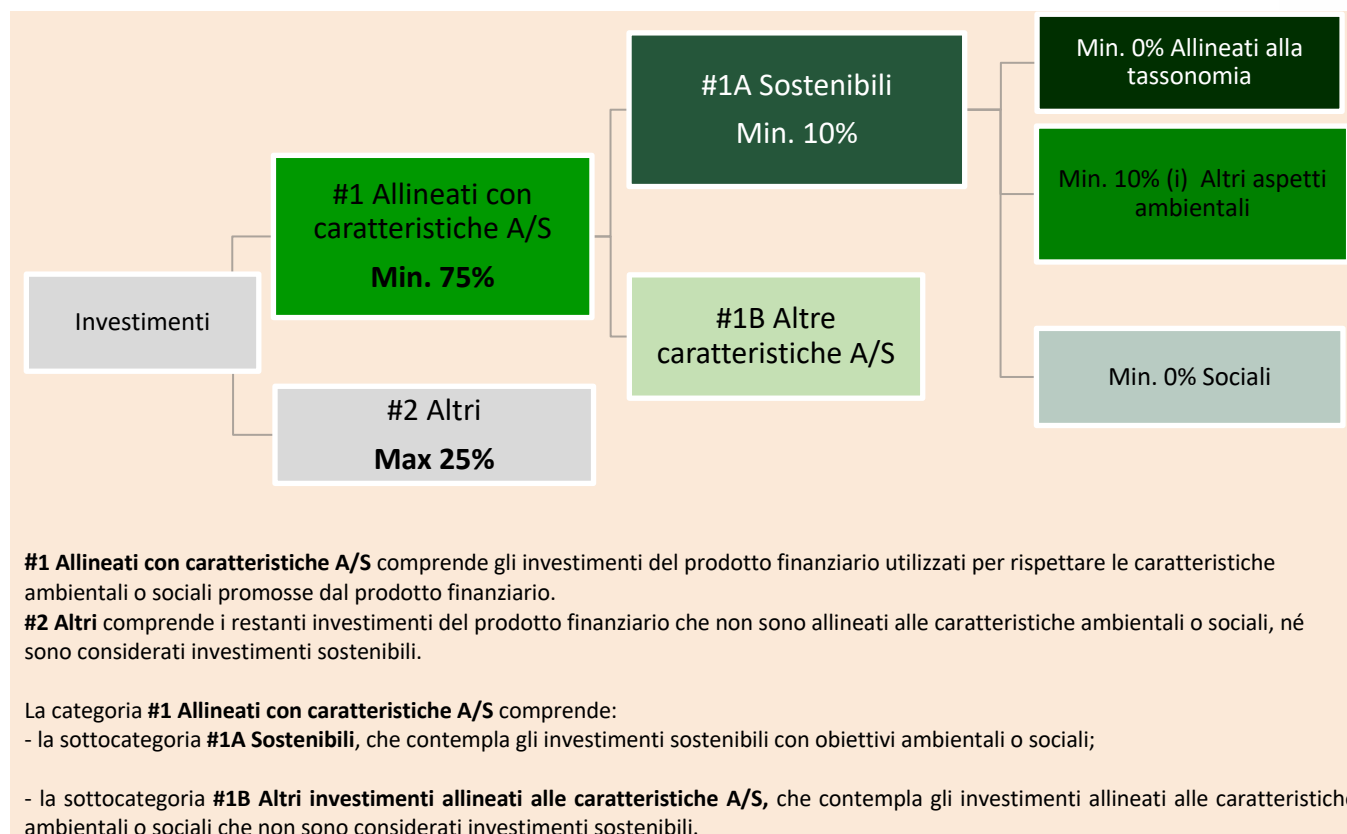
Investimenti

#1 Allineati con caratteristiche A/S

**Min. 75%**

#2 Altri

**Max 25%**

#1A Sostenibili

Min. 10%

#1B Altre caratteristiche A/S

Min. 0% Allineati alla tassonomia

Min. 10% (i) Altri aspetti ambientali

Min. 0% Sociali

**#1 Allineati con caratteristiche A/S** comprende gli investimenti del prodotto finanziario utilizzati per rispettare le caratteristiche ambientali o sociali promosse dal prodotto finanziario.
**#2 Altri** comprende i restanti investimenti del prodotto finanziario che non sono allineati alle caratteristiche ambientali o sociali, né sono considerati investimenti sostenibili.

La categoria **#1 Allineati con caratteristiche A/S** comprende:
- la sottocategoria **#1A Sostenibili**, che contempla gli investimenti sostenibili con obiettivi ambientali o sociali;

- la sottocategoria **#1B Altri investimenti allineati alle caratteristiche A/S,** che contempla gli investimenti allineati alle caratteristiche ambientali o sociali che non sono considerati investimenti sostenibili.